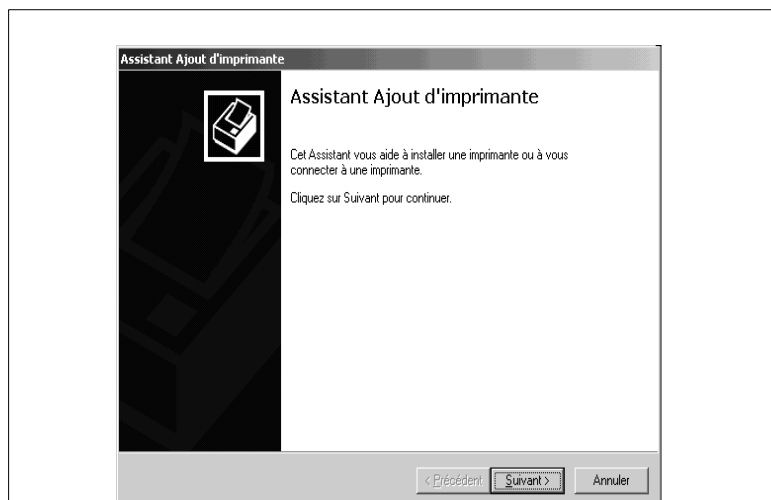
Assistant Ajout d'imprimante

Assistant Ajout d'imprimante

Cet Assistant vous aide à installer une imprimante ou à vous connecter à une imprimante.

Cliquez sur Suivant pour continuer.

< Précédent

Suivant >

Annuler